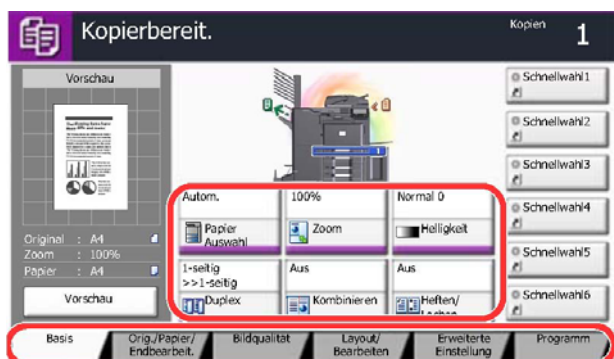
Kopierbereit.

Kopien 1

Vorschau

Original : A4
Zoom : 100%
Papier : A4

Vorschau

Autom.
Papier Auswahl

100%
Zoom

Normal 0
Helligkeit

1-seitig >>1-seitig
Duplex

Aus
Kombinieren

Aus
Heften/ Lochen

Schnellwahl1
Schnellwahl2
Schnellwahl3
Schnellwahl4
Schnellwahl5
Schnellwahl6

Basis
Orig./Papier/ Endbearbeit.
Bildqualität
Layout/ Bearbeiten
Erweiterte Einstellung
Programm